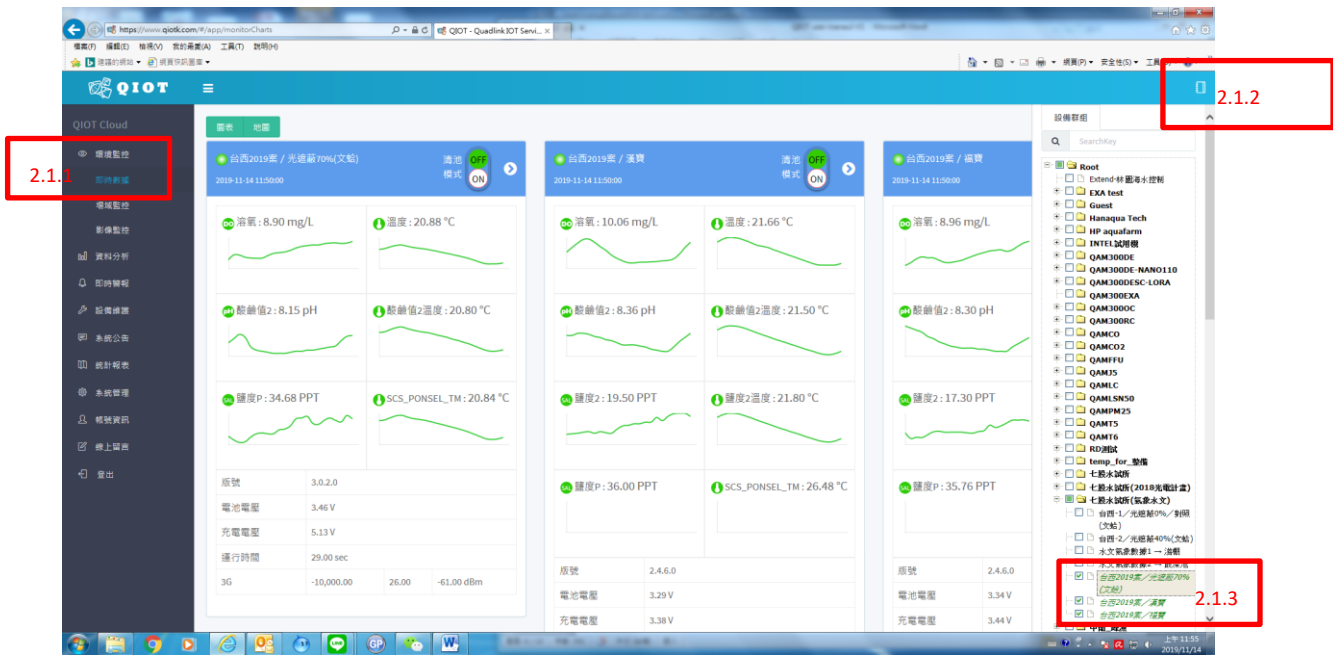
https://www.qiotk.com/#/app/monitorCharts
QIOT - Quadlink IOT Servi...
檔案(F) 編輯(E) 檢視(V) 我的最愛(A) 工具(T) 說明(H)
建議的網站 ▾ 網頁快訊圖庫 ▾
網頁(P) ▾ 安全性(S) ▾ 工具(O) ▾

QIOT

QIOT Cloud
環境監控
即時數據
環境監控
影像監控
資料分析
即時警報
設備維護
系統公告
統計報表
系統管理
帳號資訊
線上留言
登出

2.1.1

圖表 地圖

台西2019案 / 光遮蔽70%(文蛤)
2019-11-14 11:50:00
清池模式 OFF ON
溶氧 : 8.90 mg/L
溫度 : 20.88 °C
酸鹼值2 : 8.15 pH
酸鹼值2溫度 : 20.80 °C
鹽度P : 34.68 PPT
SCS_PONSEL_TM : 20.84 °C
| 版號 | 3.0.2.0 | | |
|---|---|---|---|
| 電池電壓 | 3.46 V | | |
| 充電電壓 | 5.13 V | | |
| 運行時間 | 29.00 sec | | |
| 3G | -10,000.00 | 26.00 | -61.00 dBm |

台西2019案 / 漢寶
2019-11-14 11:50:00
清池模式 OFF ON
溶氧 : 10.06 mg/L
溫度 : 21.66 °C
酸鹼值2 : 8.36 pH
酸鹼值2溫度 : 21.50 °C
鹽度2 : 19.50 PPT
鹽度2溫度 : 21.80 °C
鹽度P : 36.00 PPT
SCS_PONSEL_TM : 26.48 °C
| 版號 | 2.4.6.0 |
|---|---|
| 電池電壓 | 3.29 V |
| 充電電壓 | 3.38 V |

台西2019案 / 福寶
2019-11-14 11:50:00
溶氧 : 8.96 mg/L
酸鹼值2 : 8.30 pH
鹽度2 : 17.30 PPT
鹽度P : 35.76 PPT
| 版號 | 2.4.6.0 |
|---|---|
| 電池電壓 | 3.34 V |
| 充電電壓 | 3.44 V |

2.1.2

設備群組
SearchKey
Root
Extend-林園海水控制
EXA test
Guest
Hanaqua Tech
HP aquafarm
INTEL試用機
QAM300DE
QAM300DE-NANO110
QAM300DESC-LORA
QAM300EXA
QAM300OC
QAM300RC
QAMCO
QAMCO2
QAMFFU
QAMJ5
QAMLC
QAMLSN50
QAMPM25
QAMT5
QAMT6
RD測試
temp_for_整備
七股水試所
七股水試所(2018光電計畫)
七股水試所(氣象水文)
台西-1／光遮蔽0%／對照(文蛤)
台西-2／光遮蔽40%(文蛤)
水文氣象數據1 → 海鱺
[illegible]
台西2019案／光遮蔽70%(文蛤)
台西2019案／漢寶
台西2019案／福寶

2.1.3

上午 11:55
2019/11/14